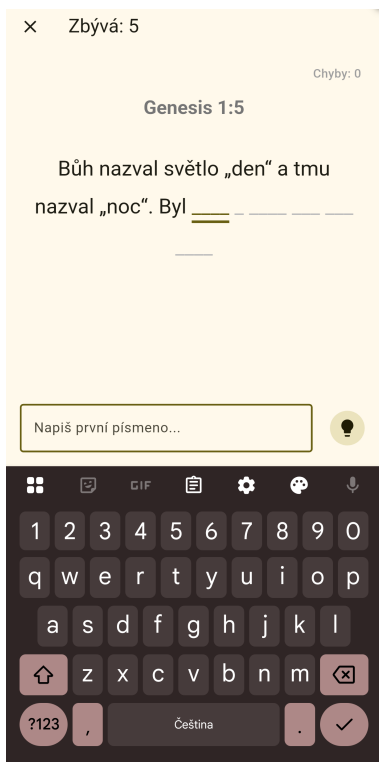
× Zbývá: 5

Chyby: 0

Genesis 1:5

Bůh nazval světlo „den“ a tmu nazval „noc“. Byl ___ _ ___ ___ ___ ___

Napiš první písmeno...

GIF

1 2 3 4 5 6 7 8 9 0
q w e r t y u i o p
a s d f g h j k l
z x c v b n m
?123 , Čeština .